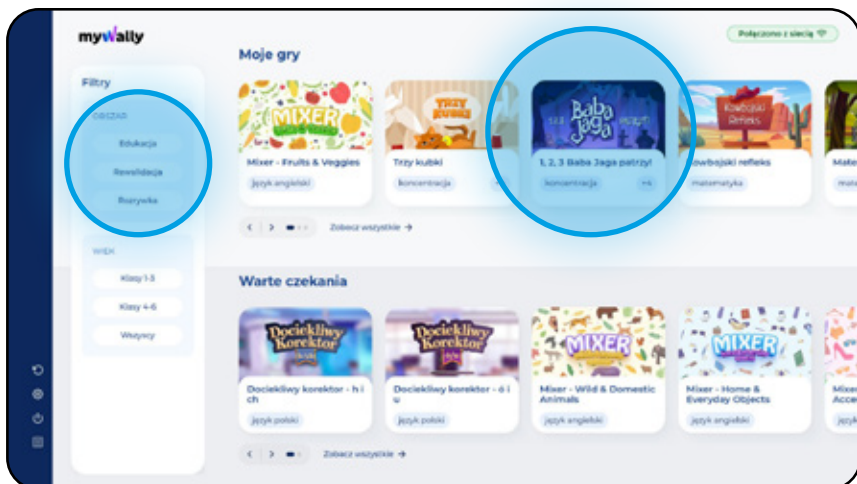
myWally

Połączono z siecią

Filtry

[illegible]

Edukacja

Rewalidacja

Rozrywka

WIEK

Klasy 1-3

Klasy 4-6

Wszyscy

Moje gry

MIXER

Trzy kubki

Baba Jaga

Kowbojski Refleks

Mixer - Fruits & Veggies

język angielski

Trzy kubki

koncentracja

1, 2, 3 Baba Jaga patrzy!

koncentracja

+4

Kowbojski refleks

matematyka

Mate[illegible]

mate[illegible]

Zobacz wszystkie →

Warte czekania

Dociekliwy Korektor

Dociekliwy Korektor

MIXER

MIXER

Dociekliwy korektor - h i ch

język polski

Dociekliwy korektor - ó i u

język polski

Mixer - Wild & Domestic Animals

język angielski

Mixer - Home & Everyday Objects

język angielski

Mixe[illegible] Acce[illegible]

język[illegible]

Zobacz wszystkie →